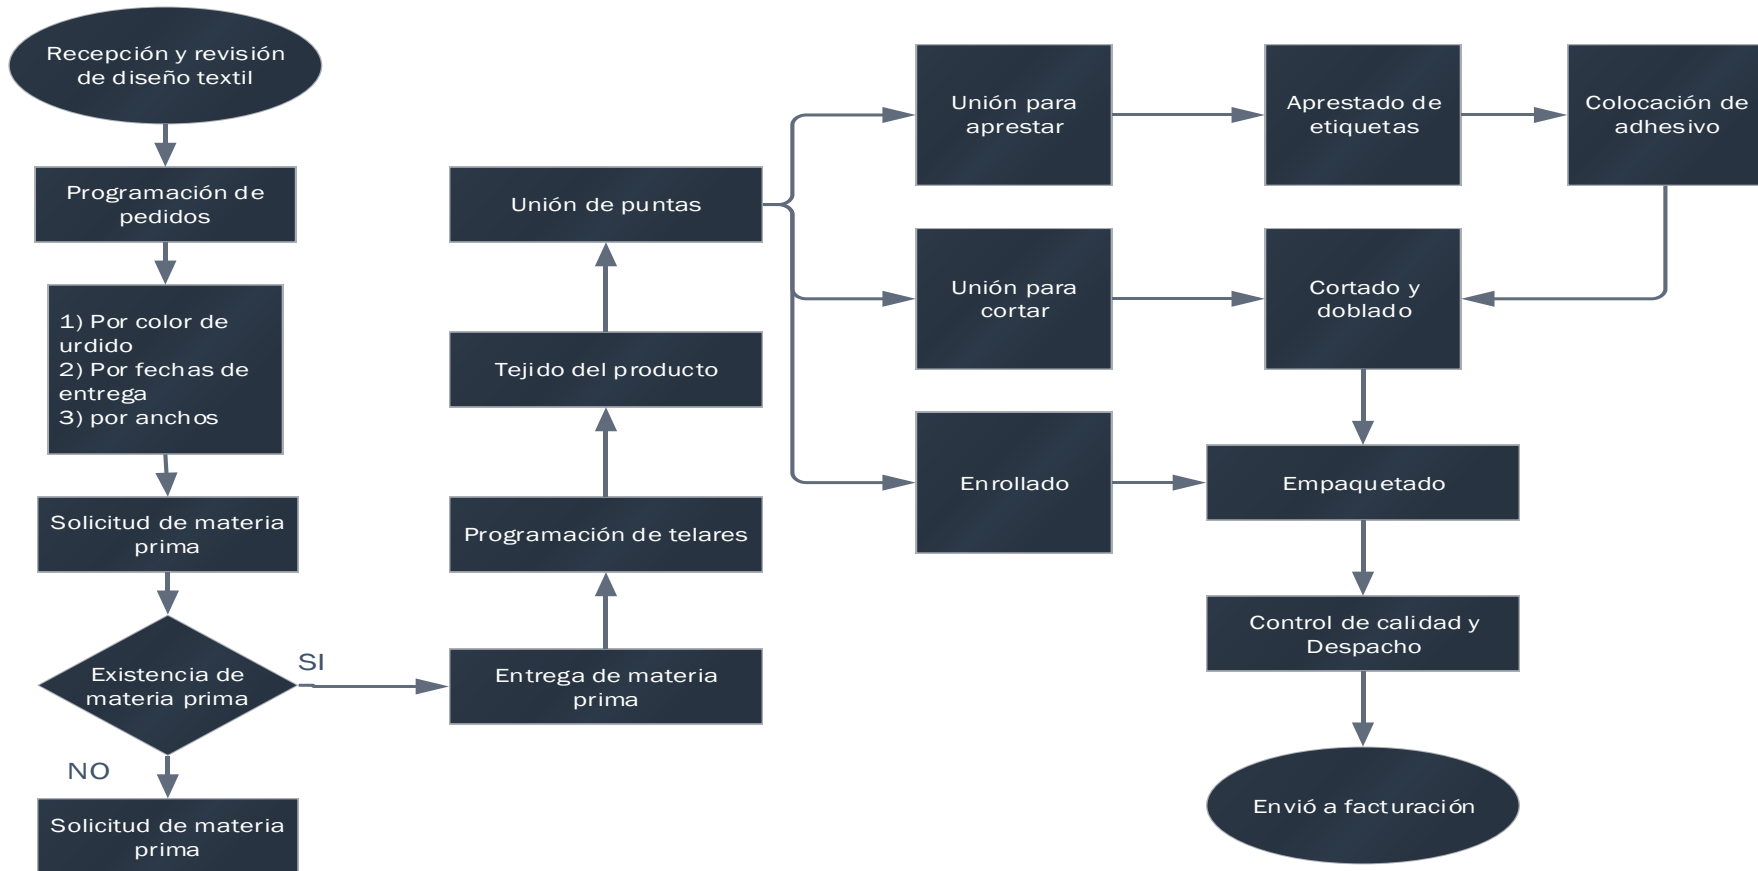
Recepción y revisión de diseño textil

Programación de pedidos

1) Por color de urdido
2) Por fechas de entrega
3) por anchos

Solicitud de materia prima

Existencia de materia prima

SI

NO

Solicitud de materia prima

Entrega de materia prima

Programación de telares

Tejido del producto

Unión de puntas

Unión para aprestar

Apresta do de etiquetas

Colocación de adhesivo

Unión para cortar

Cortado y doblado

Enrollado

Empaquetado

Control de calidad y Despacho

Envió a facturación